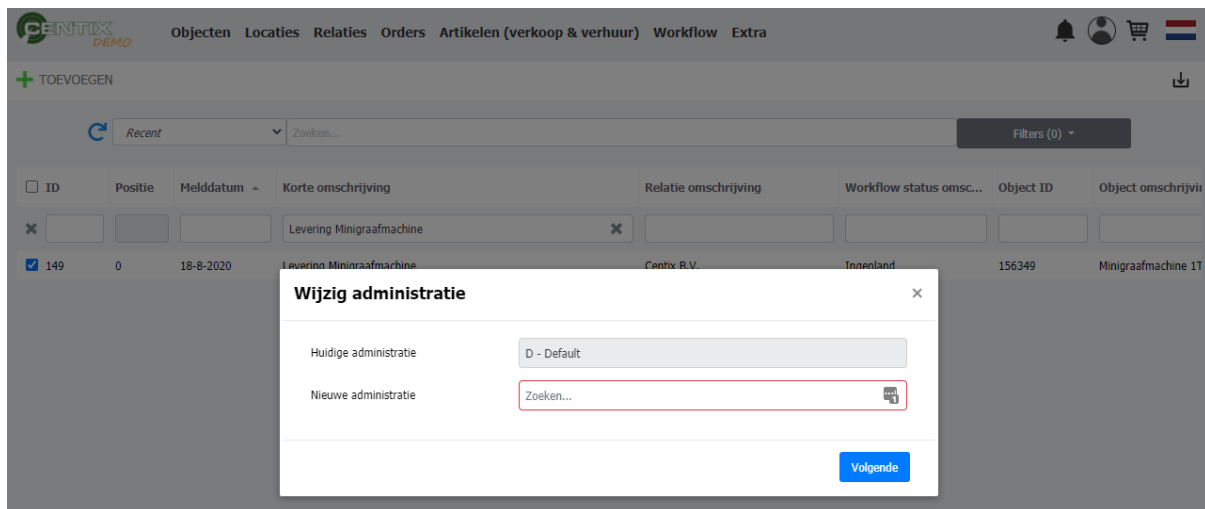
CENTIX DEMO Objecten Locaties Relaties Orders Artikelen (verkoop & verhuur) Workflow Extra

TOEVOEGEN

Recent
Zoeken...
Filters (0)

| ID | Positie | Melddatum | Korte omschrijving | Relatie omschrijving | Workflow status omsc... | Object ID | Object omschrijvi |
|---|---|---|---|---|---|---|---|
| | | | Levering Minigraafmachine | | | | |
| 149 | 0 | 18-8-2020 | Levering Minigraafmachine | Centix B.V. | Ingepland | 156349 | Minigraafmachine 1T |

Wijzig administratie

Huidige administratie
D - Default

Nieuwe administratie
Zoeken...

Volgende